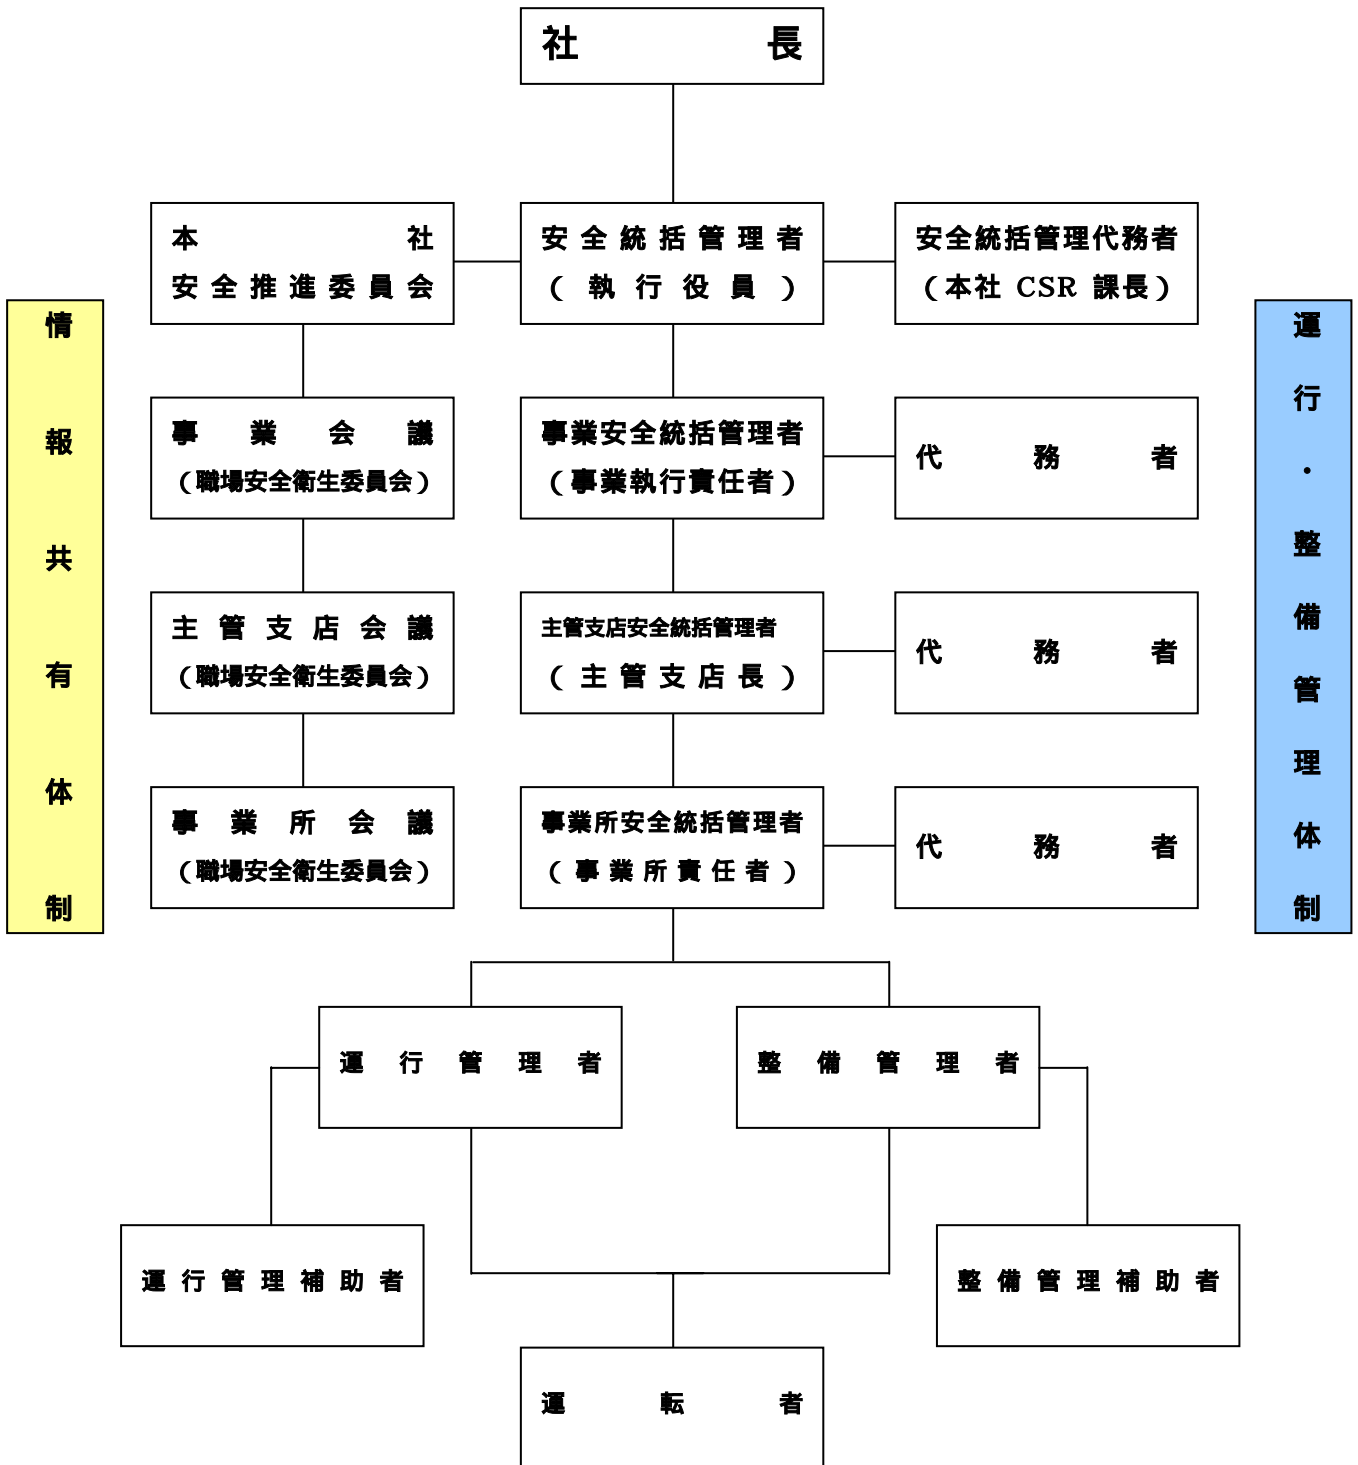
社長

本社
安全推進委員会

安全統括管理者
（執行役員）

安全統括管理代務者
（本社 CSR 課長）

情報共有体制

運行・整備管理体制

事業会議
（職場安全衛生委員会）

事業安全統括管理者
（事業執行責任者）

代務者

主管支店会議
（職場安全衛生委員会）

主管支店安全統括管理者
（主管支店長）

代務者

事業所会議
（職場安全衛生委員会）

事業所安全統括管理者
（事業所責任者）

代務者

運行管理者

整備管理者

運行管理補助者

整備管理補助者

運転者